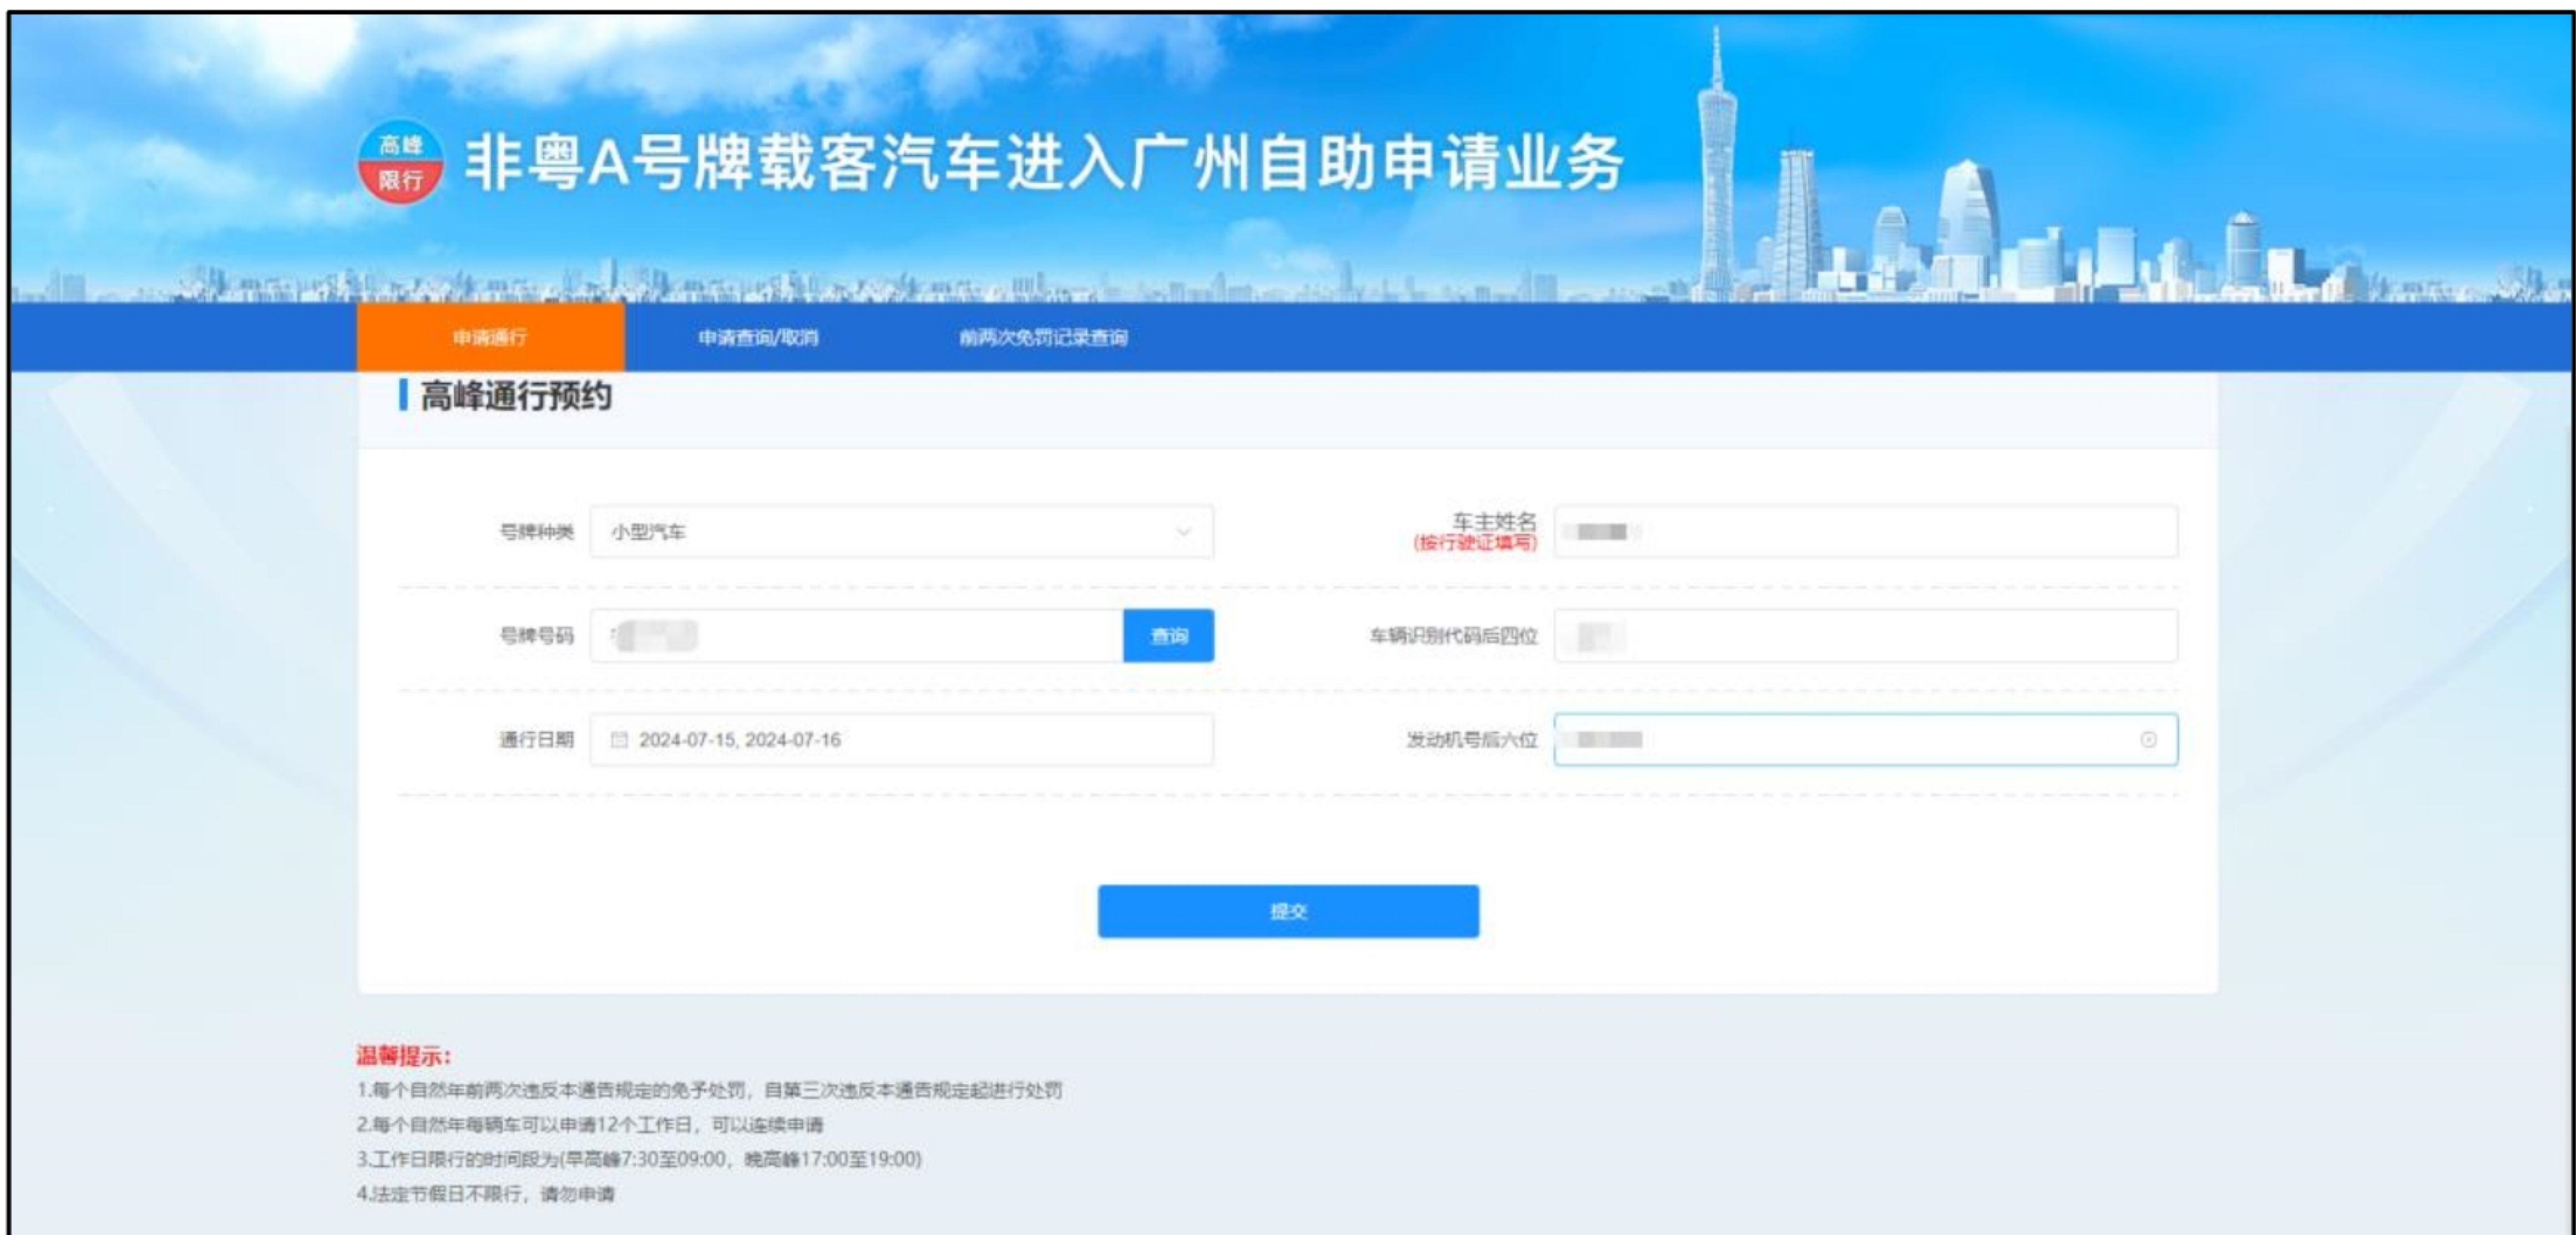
高峰
限行

非粤A号牌载客汽车进入广州自助申请业务

申请通行

申请查询/取消

前两次免罚记录查询

高峰通行预约

号牌种类 小型汽车

车主姓名
(按行驶证填写)

号牌号码 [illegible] 查询

车辆识别代码后四位 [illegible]

通行日期 2024-07-15, 2024-07-16

发动机号后六位 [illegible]

提交

温馨提示:
1.每个自然年前两次违反本通告规定的免予处罚，自第三次违反本通告规定起进行处罚
2.每个自然年每辆车可以申请12个工作日，可以连续申请
3.工作日限行的时间段为(早高峰7:30至09:00，晚高峰17:00至19:00)
4.法定节假日不限行，请勿申请